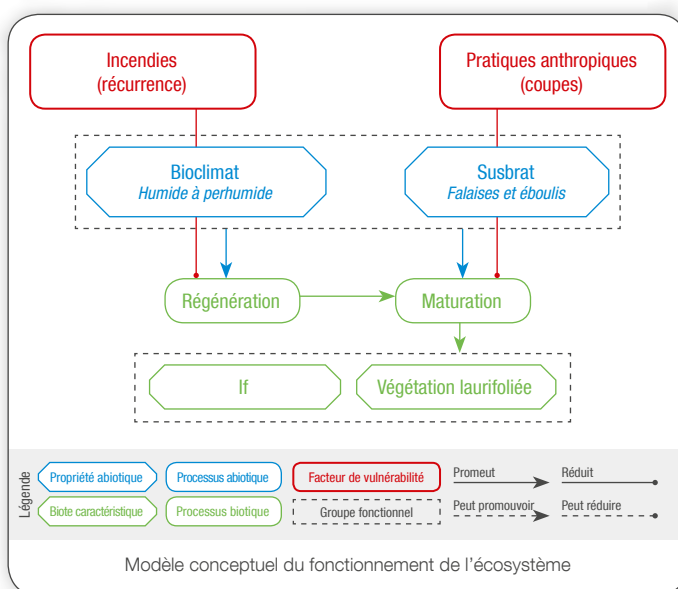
Incendies
(récurrence)

Pratiques anthropiques
(coupes)

Bioclimat
*Humide à perhumide*

Susbrat
*Falaises et éboulis*

Régénération

Maturation

If

Végétation laurifoliée

Légende

Propriété abiotique

Processus abiotique

Facteur de vulnérabilité

Promeut

Réduit

Biote caractéristique

Processus biotique

Groupe fonctionnel

Peut promouvoir

Peut réduire

Modèle conceptuel du fonctionnement de l'écosystème